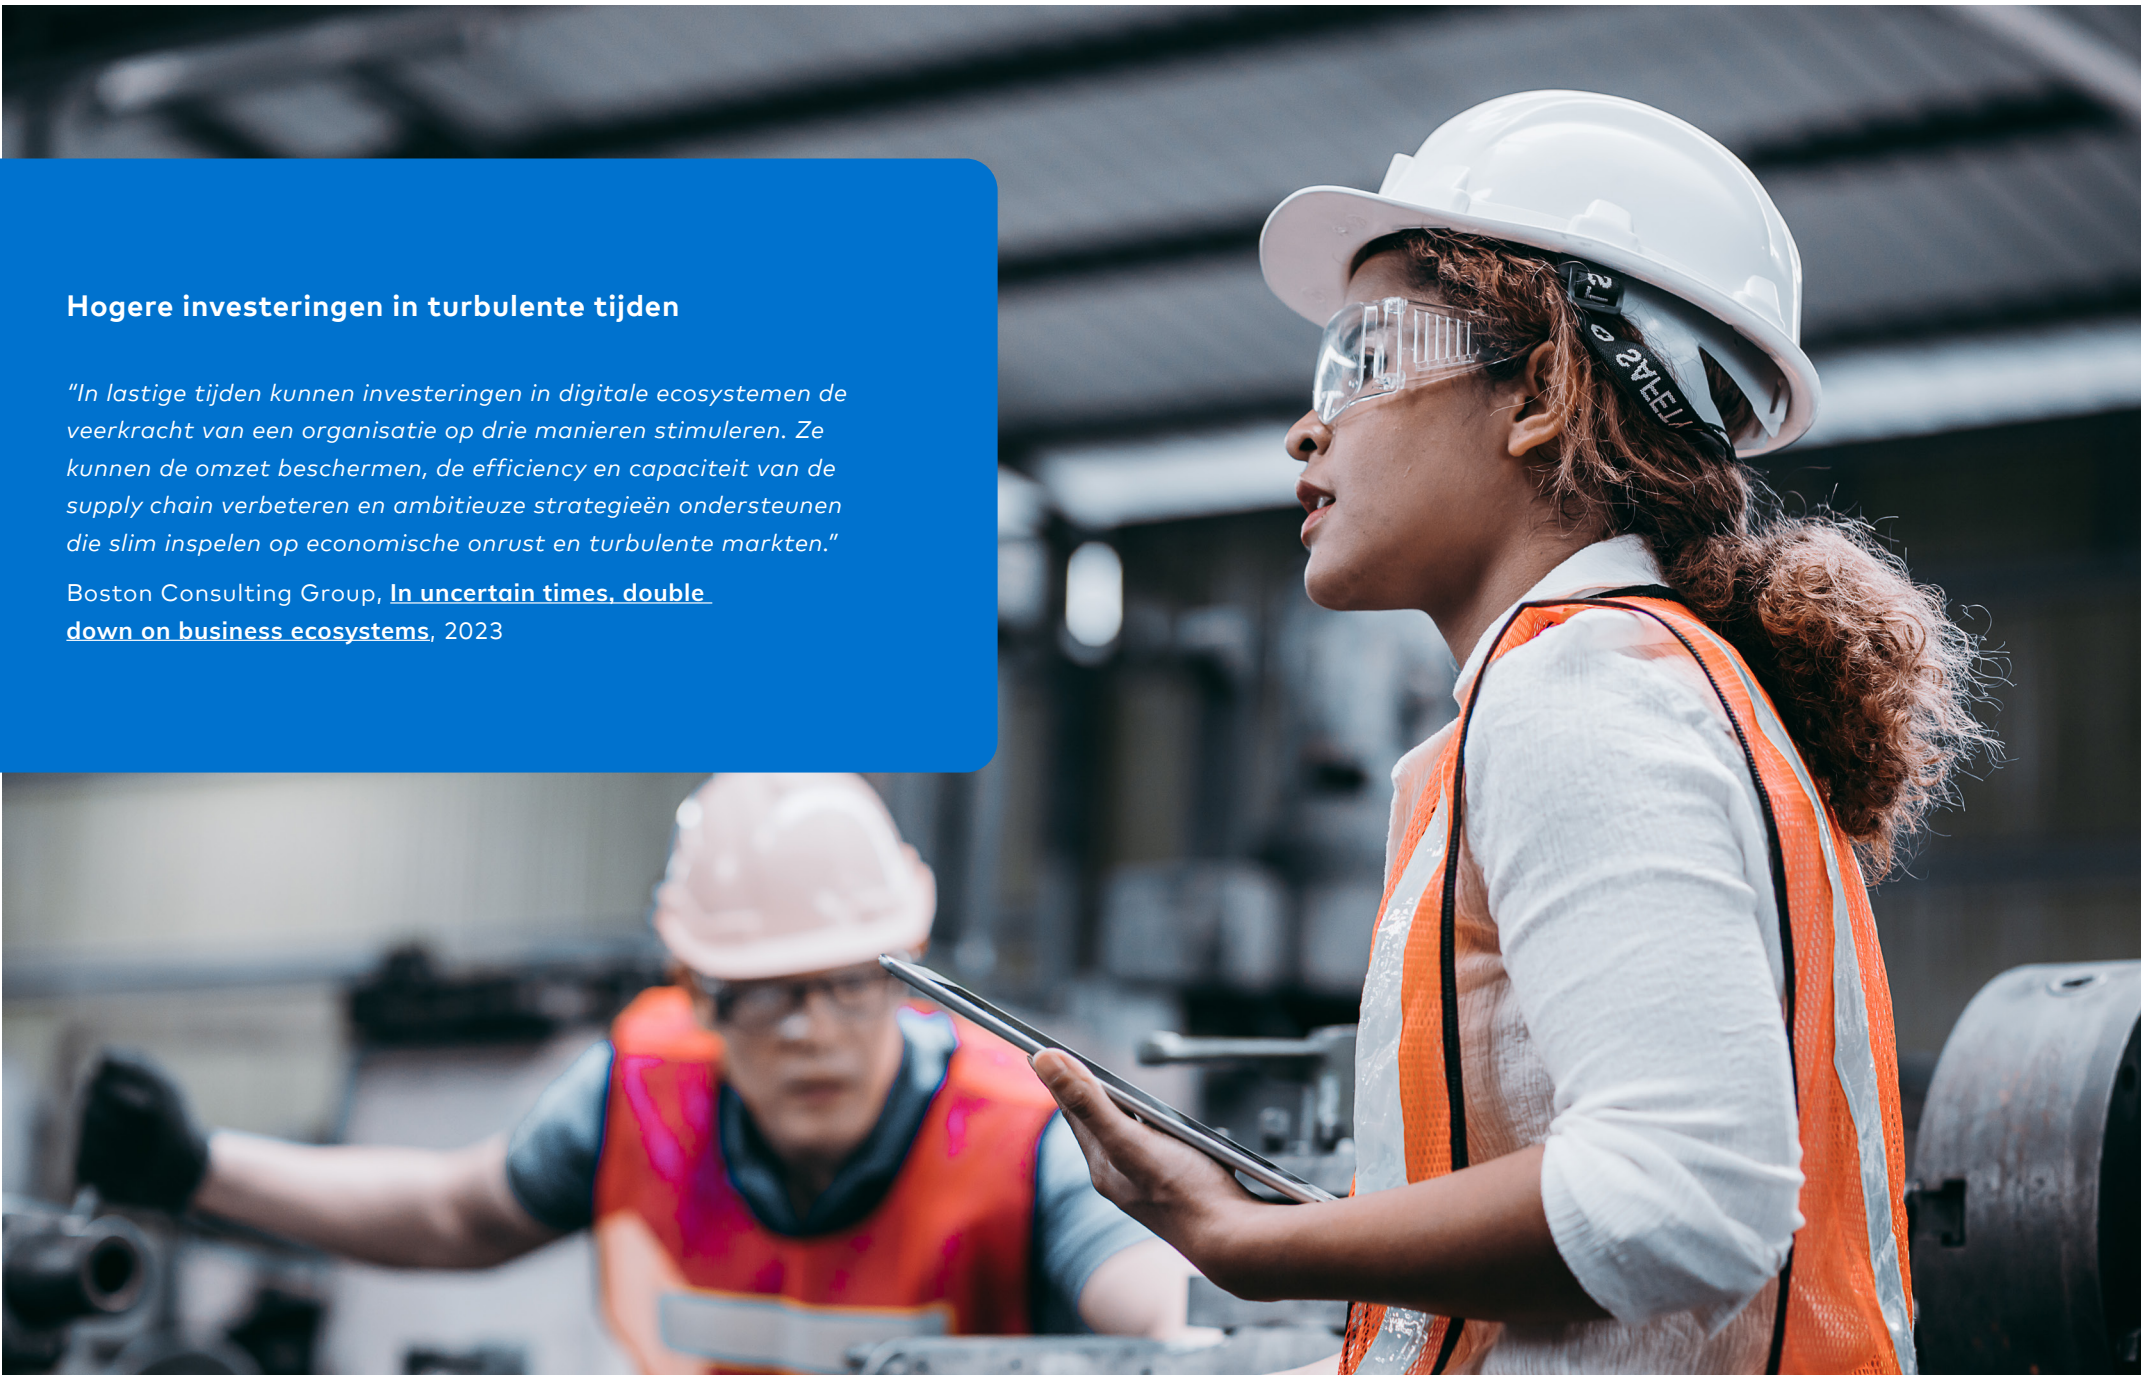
Hogere investeringen in turbulente tijden

“In lastige tijden kunnen investeringen in digitale ecosystemen de veerkracht van een organisatie op drie manieren stimuleren. Ze kunnen de omzet beschermen, de efficiency en capaciteit van de supply chain verbeteren en ambitieuze strategieën ondersteunen die slim inspelen op economische onrust en turbulente markten.”

Boston Consulting Group, In uncertain times, double down on business ecosystems, 2023

SAFETY